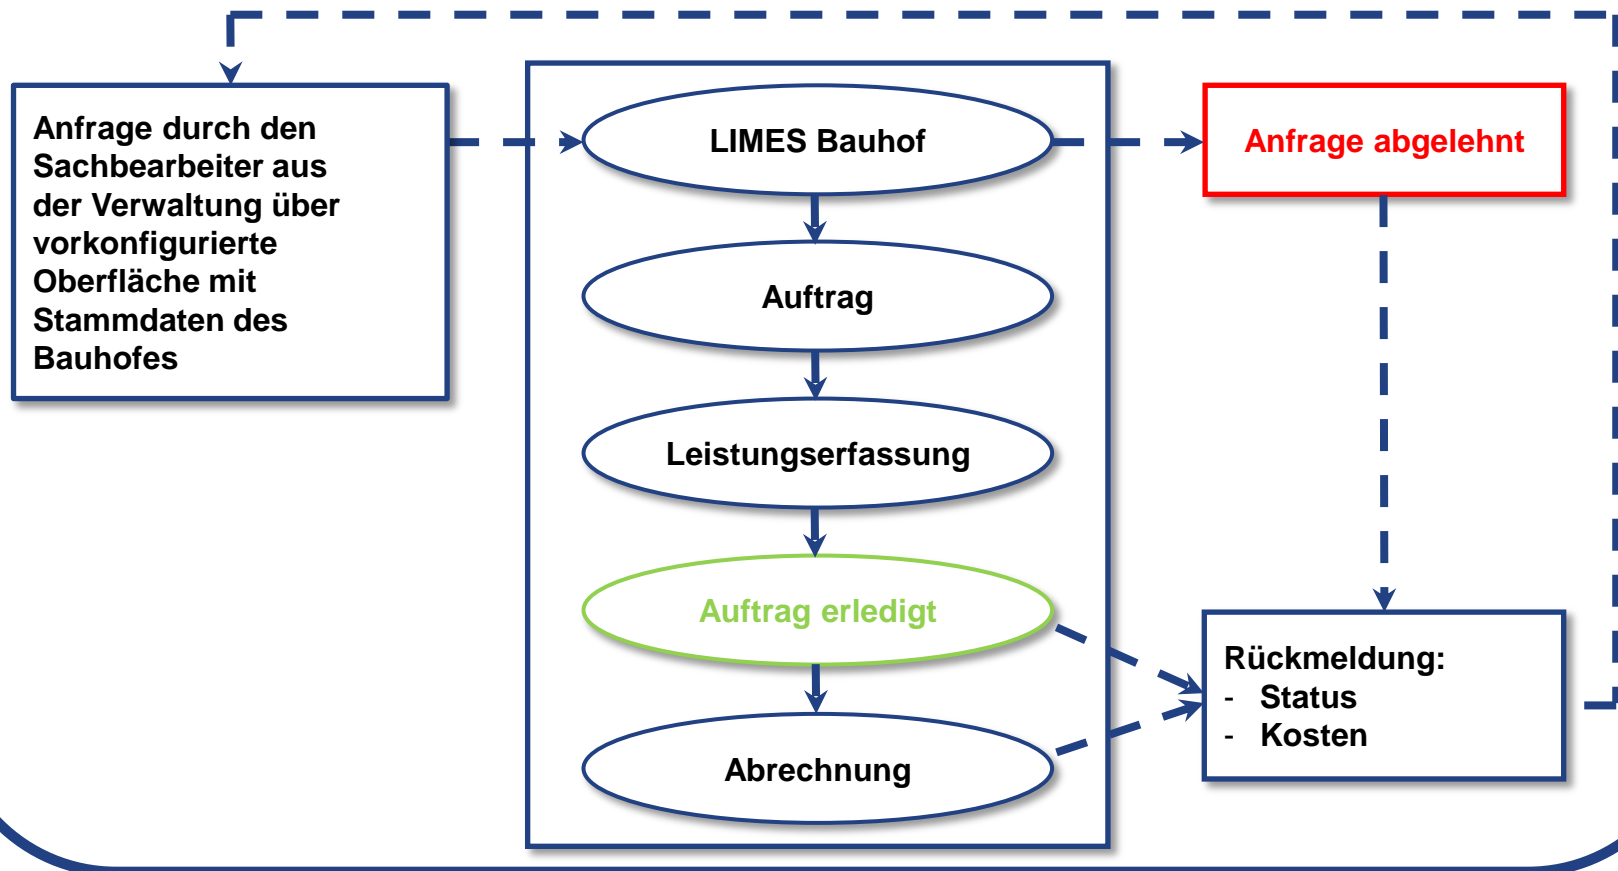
Anfrage durch den Sachbearbeiter aus der Verwaltung über vorkonfigurierte Oberfläche mit Stammdaten des Bauhofes

LIMES Bauhof

Auftrag

Leistungserfassung

Auftrag erledigt

Abrechnung

Anfrage abgelehnt

Rückmeldung:
- Status
- Kosten